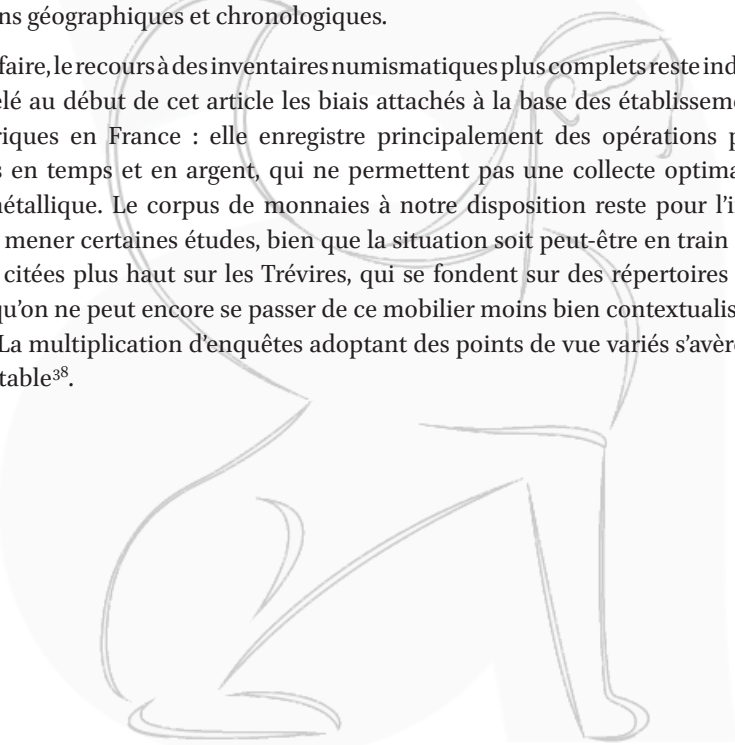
ns géographiques et chronologiques.

faire, le recours à des inventaires numismatiques plus complets reste ind elé au début de cet article les biais attachés à la base des établisseme riques en France : elle enregistre principalement des opérations p s en temps et en argent, qui ne permettent pas une collecte optima étallique. Le corpus de monnaies à notre disposition reste pour l'i mener certaines études, bien que la situation soit peut-être en train citées plus haut sur les Trévires, qui se fondent sur des répertoires qu'on ne peut encore se passer de ce mobilier moins bien contextualis La multiplication d'enquêtes adoptant des points de vue variés s'avère table$^{38}$.